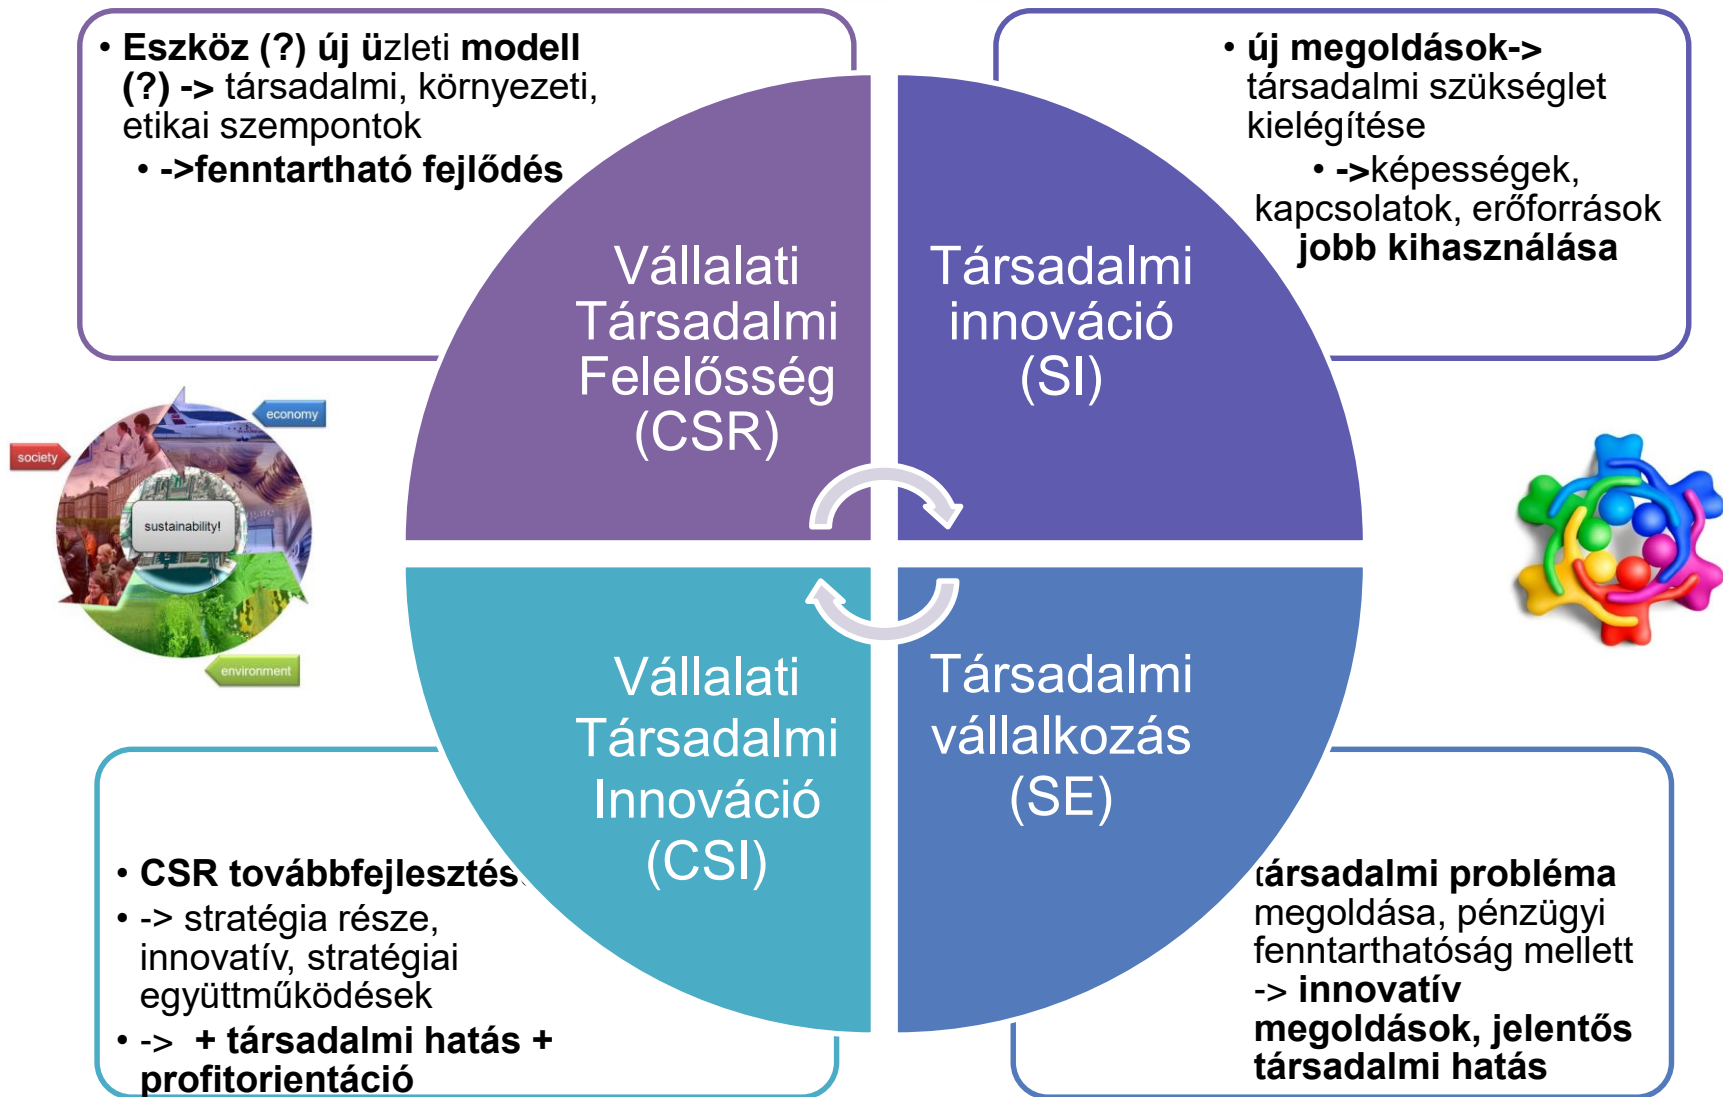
• Eszköz (?) új üzleti modell (?) -> társadalmi, környezeti, etikai szempontok

• ->fenntartható fejlődés

• új megoldások-> társadalmi szükséglet kielégítése

• ->képességek, kapcsolatok, erőforrások jobb kihasználása

Vállalati Társadalmi Felelősség (CSR)

Társadalmi innováció (SI)

society

economy

sustainability!

environment

Vállalati Társadalmi Innováció (CSI)

Társadalmi vállalkozás (SE)

• CSR továbbfejlesztés

• -> stratégia része, innovatív, stratégiai együttműködések

• -> + társadalmi hatás + profitorientáció

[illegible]ársadalmi probléma megoldása, pénzügyi fenntarthatóság mellett -> innovatív megoldások, jelentős társadalmi hatás